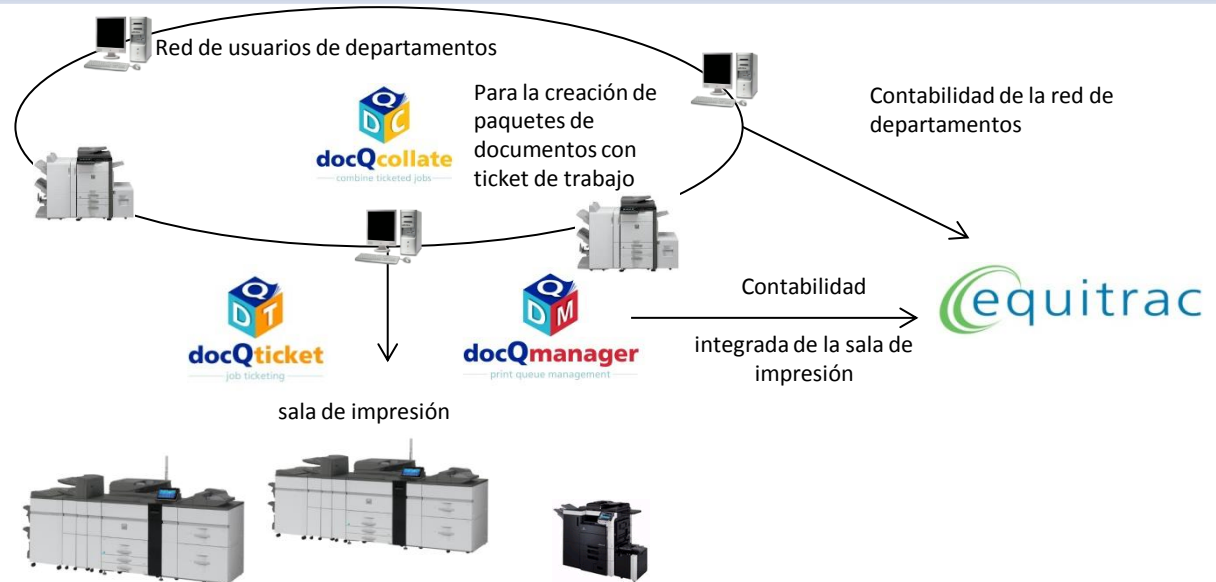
Red de usuarios de departamentos

Q D C docQcollate combine ticketed jobs

Para la creación de paquetes de documentos con ticket de trabajo

Contabilidad de la red de departamentos

Q D T docQticket job ticketing

Q D M docQmanager print queue management

Contabilidad

integrada de la sala de impresión

equitrac

sala de impresión